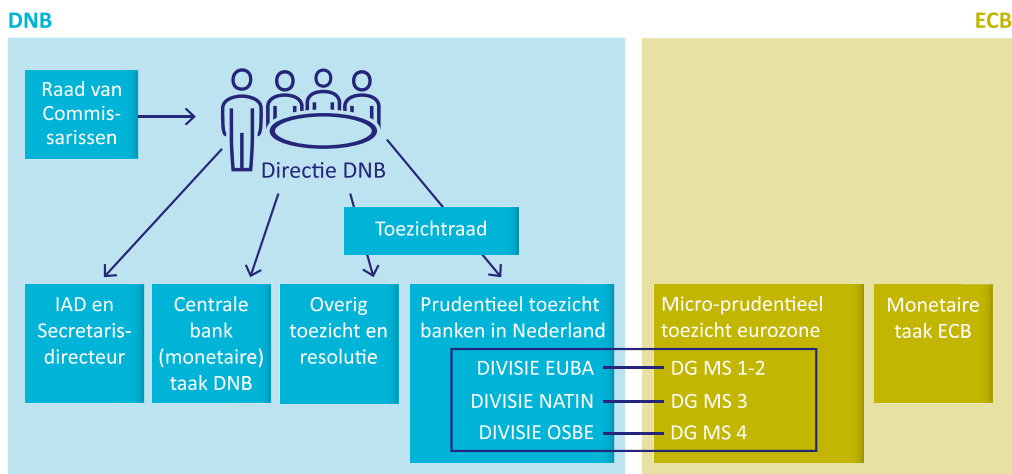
DNB

ECB

Raad van Commissarissen

Directie DNB

Toezichtraad

IAD en Secretarisdirecteur

Centrale bank (monetaire) taak DNB

Overig toezicht en resolutie

Prudentieel toezicht banken in Nederland

DIVISIE EUBA

DIVISIE NATIN

DIVISIE OSBE

Micro-prudentieel toezicht eurozone

DG MS 1-2

DG MS 3

DG MS 4

Monetaire taak ECB